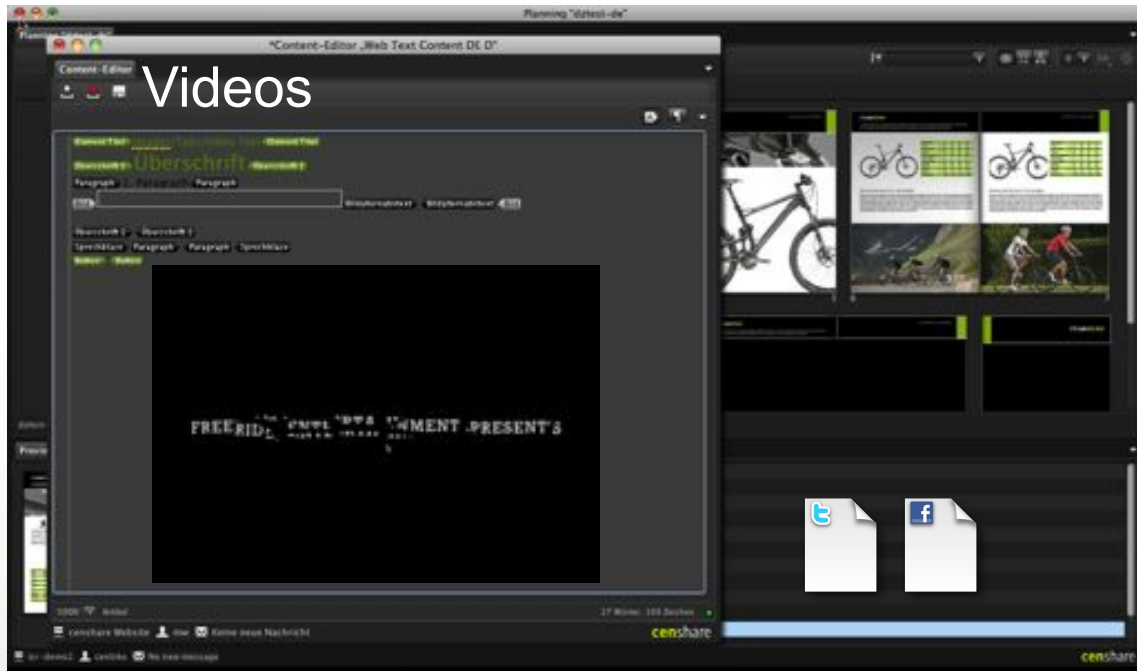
Planning "dztest-de"

"Content-Editor „Web Text Content DE D"

Content-Editor

Videos

Überschrift

Paragraph

Paragraph

FREERIDE ENTERTAINMENT PRESENTS

censhare Website

Keine neue Nachricht

censhare

No new message

censhare